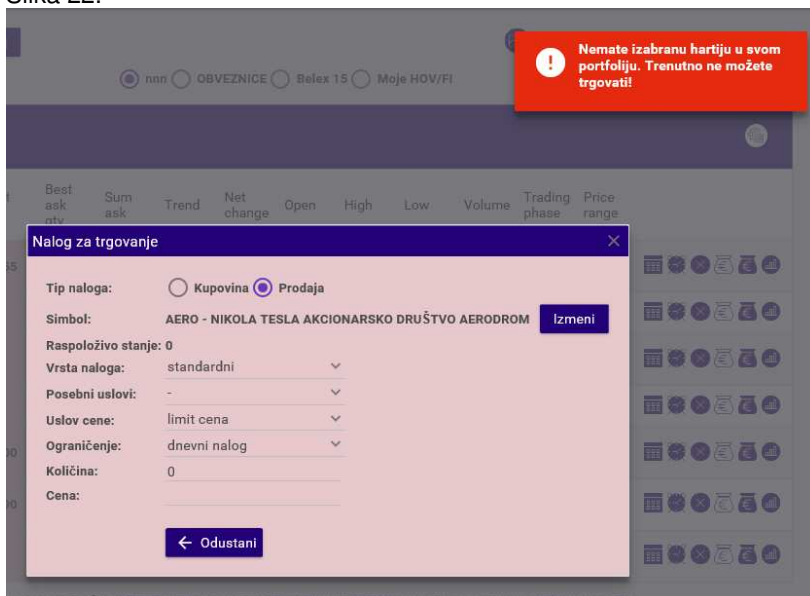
Slika 22.

nnn OBVEZNICE Belex 15 Moje HOV/FI

Nemate izabranu hartiju u svom portfoliju. Trenutno ne možete trgovati!

Best ask qty | Sum ask | Trend | Net change | Open | High | Low | Volume | Trading phase | Price range

Nalog za trgovanje

Tip naloga: Kupovina Prodaja

Simbol: AERO - NIKOLA TESLA AKCIONARSKO DRUŠTVO AERODROM Izmeni

Raspoloživo stanje: 0

Vrsta naloga: standardni

Posebni uslovi: -

Uslov cene: limit cena

Ograničenje: dnevni nalog

Količina: 0

Cena:

← Odustani